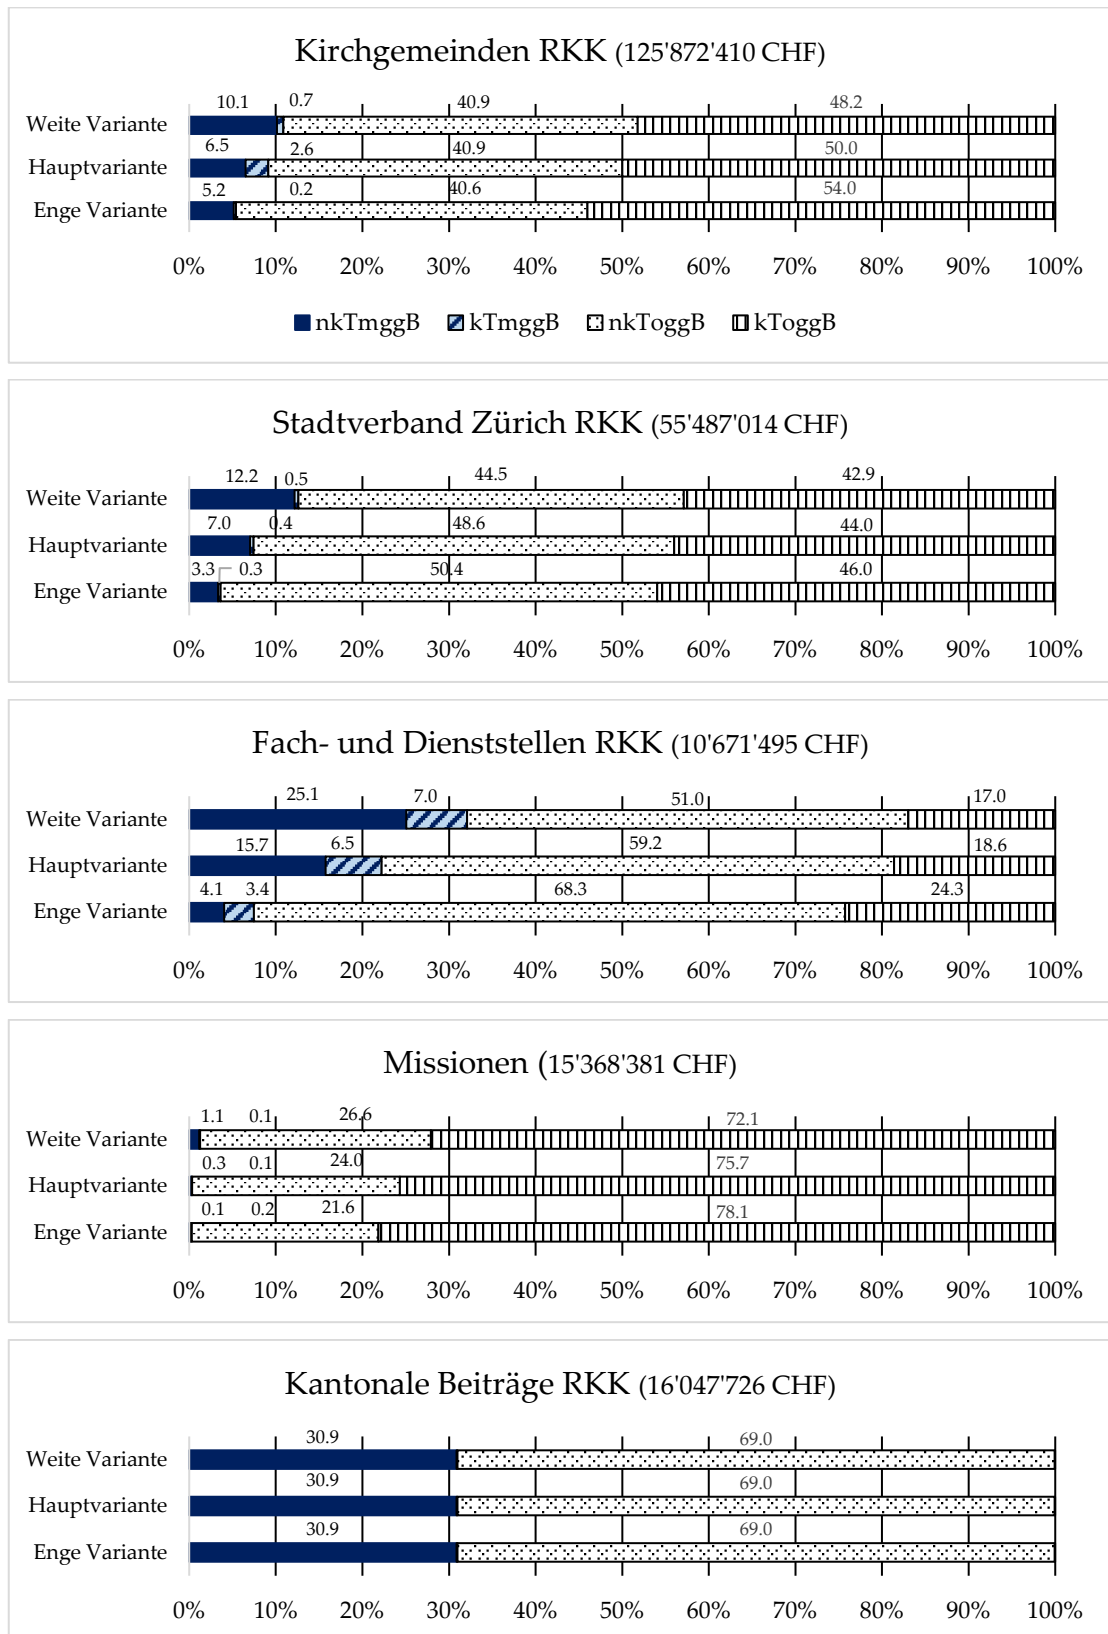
Kirchgemeinden RKK (125'872'410 CHF)

Weite Variante
Hauptvariante
Enge Variante

10.1 0.7 40.9 48.2
6.5 2.6 40.9 50.0
5.2 0.2 40.6 54.0

0% 10% 20% 30% 40% 50% 60% 70% 80% 90% 100%

nkTmggB kTmggB nkToggB kToggB

Stadtverband Zürich RKK (55'487'014 CHF)

Weite Variante
Hauptvariante
Enge Variante

12.2 0.5 44.5 42.9
7.0 0.4 48.6 44.0
3.3 0.3 50.4 46.0

0% 10% 20% 30% 40% 50% 60% 70% 80% 90% 100%

Fach- und Dienststellen RKK (10'671'495 CHF)

Weite Variante
Hauptvariante
Enge Variante

25.1 7.0 51.0 17.0
15.7 6.5 59.2 18.6
4.1 3.4 68.3 24.3

0% 10% 20% 30% 40% 50% 60% 70% 80% 90% 100%

Missionen (15'368'381 CHF)

Weite Variante
Hauptvariante
Enge Variante

1.1 0.1 26.6 72.1
0.3 0.1 24.0 75.7
0.1 0.2 21.6 78.1

0% 10% 20% 30% 40% 50% 60% 70% 80% 90% 100%

Kantonale Beiträge RKK (16'047'726 CHF)

Weite Variante
Hauptvariante
Enge Variante

30.9 69.0
30.9 69.0
30.9 69.0

0% 10% 20% 30% 40% 50% 60% 70% 80% 90% 100%